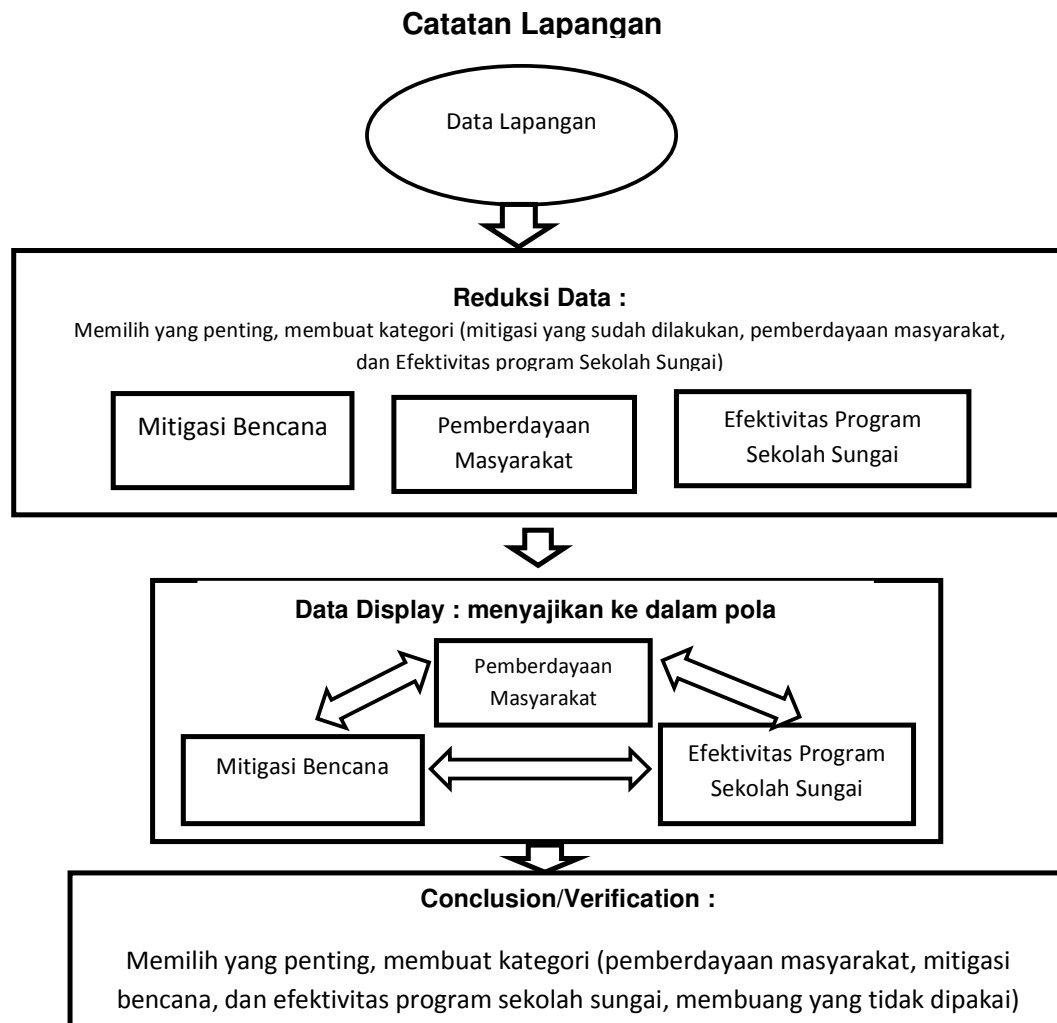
Catatan Lapangan

Data Lapangan

Reduksi Data :

Memilih yang penting, membuat kategori (mitigasi yang sudah dilakukan, pemberdayaan masyarakat, dan Efektivitas program Sekolah Sungai)

Mitigasi Bencana

Pemberdayaan Masyarakat

Efektivitas Program Sekolah Sungai

Data Display : menyajikan ke dalam pola

Pemberdayaan Masyarakat

Mitigasi Bencana

Efektivitas Program Sekolah Sungai

Conclusion/Verification :

Memilih yang penting, membuat kategori (pemberdayaan masyarakat, mitigasi bencana, dan efektivitas program sekolah sungai, membuang yang tidak dipakai)